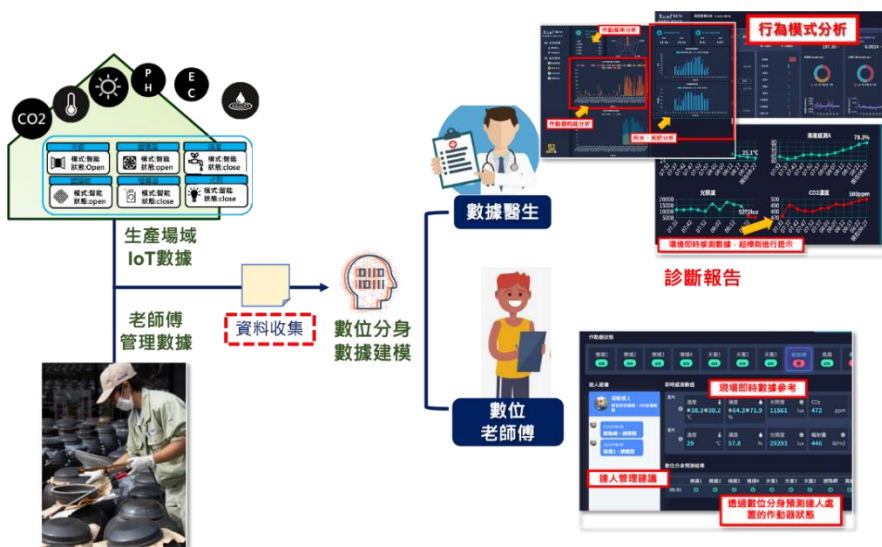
CO2

P H

E C

模式:智能 狀態:Open

模式:智能 狀態:Open

模式:智能 狀態:close

模式:智能 狀態:open

模式:智能 狀態:close

模式:智能 狀態:close

生產場域 IoT數據

老師傅 管理數據

資料收集

數位分身 數據建模

數據醫生

數位 老師傅

作動頻率分析

作動資料比分析

開/關 周期分析

行為模式分析

25.1°C

78.3%

5273lux

500ppm

環境即時偵測數據 - 超標則進行提示

診斷報告

現場即時數據參考

達人管理建議

透過數位分身預測達人處置的作動器狀態

溫度 30.2

濕度 64.3

11561

472

29

57.8

20293

446